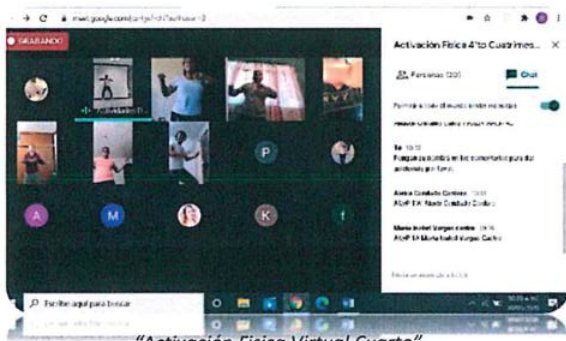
meet.google.com/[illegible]

GRABANDO

Activación Física 4'to Cuatrimes...

Personas (20)

Chat

Permitir a todo el mundo enviar mensajes

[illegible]

Tú 10:15
Pongan su nombre en los comentarios para dar asistencia por favor.

Alexis Cerdeño Cortez 10:16
ASP-1A Alexis Cerdeño Cortez

María Isabel Vargas Castro 10:16
ASP-1A María Isabel Vargas Castro

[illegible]

Escribe aquí para buscar

"Activación Física Virtual Cuarto"